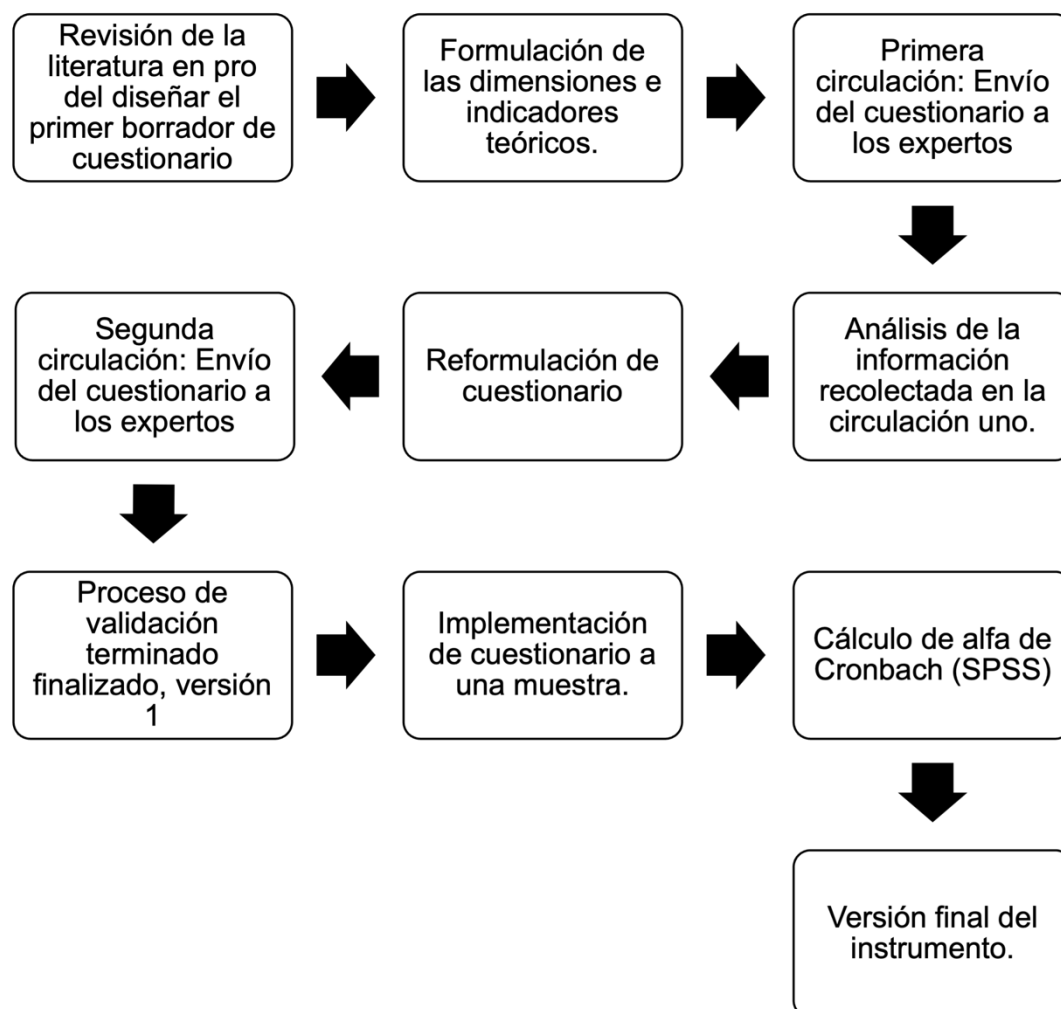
Revisión de la literatura en pro del diseñar el primer borrador de cuestionario

Formulación de las dimensiones e indicadores teóricos.

Primera circulación: Envío del cuestionario a los expertos

Análisis de la información recolectada en la circulación uno.

Reformulación de cuestionario

Segunda circulación: Envío del cuestionario a los expertos

Proceso de validación terminado finalizado, versión 1

Implementación de cuestionario a una muestra.

Cálculo de alfa de Cronbach (SPSS)

Versión final del instrumento.